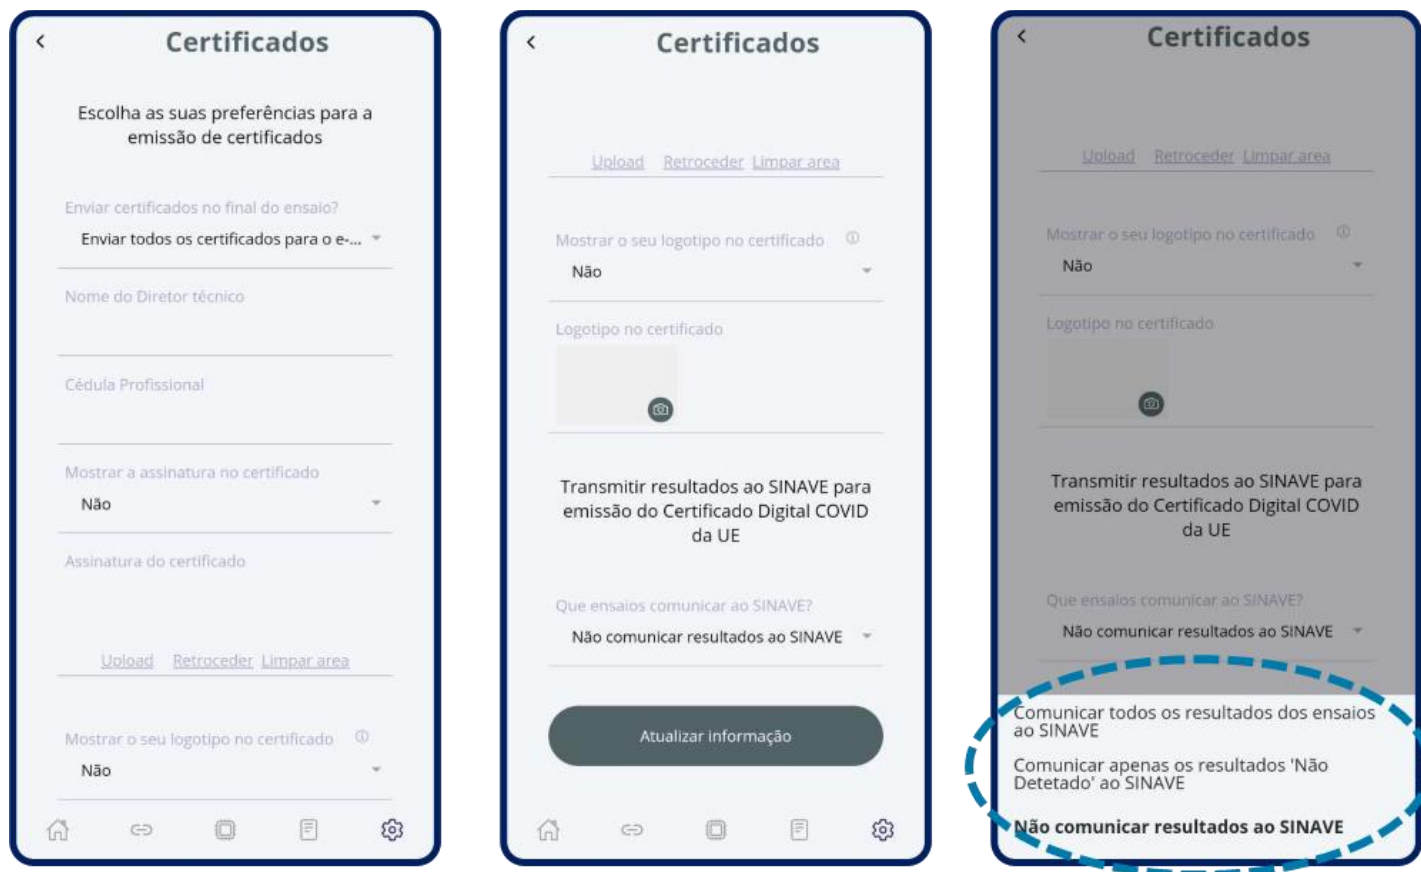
Certificados

Escolha as suas preferências para a emissão de certificados

Enviar certificados no final do ensaio?

Enviar todos os certificados para o e-...

Nome do Diretor técnico

Cédula Profissional

Mostrar a assinatura no certificado

Não

Assinatura do certificado

Upload Retroceder Limpar area

Mostrar o seu logotipo no certificado

Não

Certificados

Upload Retroceder Limpar area

Mostrar o seu logotipo no certificado

Não

Logotipo no certificado

Transmitir resultados ao SINAVE para emissão do Certificado Digital COVID da UE

Que ensaios comunicar ao SINAVE?

Não comunicar resultados ao SINAVE

Atualizar informação

Certificados

Upload Retroceder Limpar area

Mostrar o seu logotipo no certificado

Não

Logotipo no certificado

Transmitir resultados ao SINAVE para emissão do Certificado Digital COVID da UE

Que ensaios comunicar ao SINAVE?

Não comunicar resultados ao SINAVE

Comunicar todos os resultados dos ensaios ao SINAVE

Comunicar apenas os resultados 'Não Detetado' ao SINAVE

Não comunicar resultados ao SINAVE